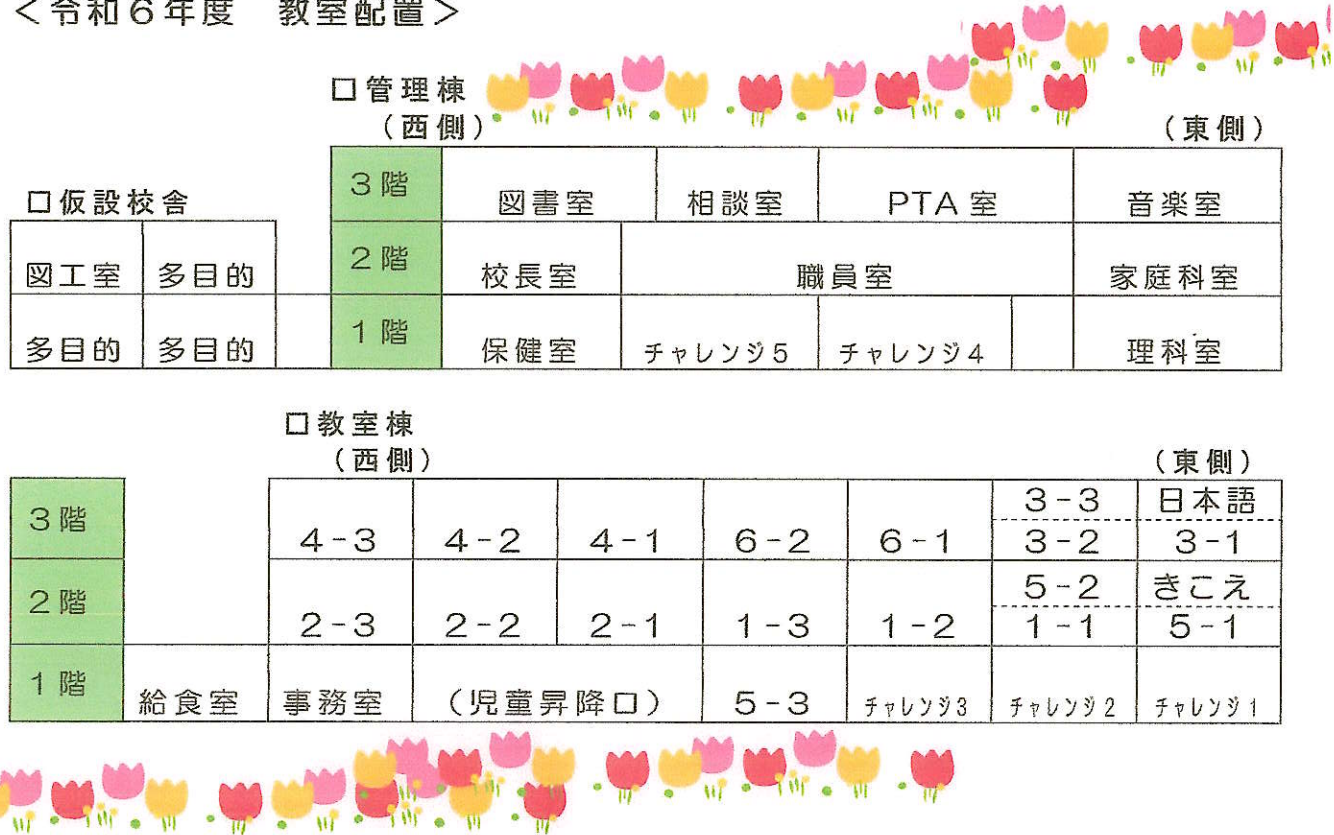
＜令和６年度　教室配置＞

□管理棟
（西側）　（東側）

| 3階 | 図書室 | 相談室 | PTA 室 | 音楽室 |
|---|---|---|---|---|
| 2階 | 校長室 | 職員室 | | 家庭科室 |
| 1階 | 保健室 | チャレンジ5 | チャレンジ4 | 理科室 |

□仮設校舎

| 図工室 | 多目的 |
|---|---|
| 多目的 | 多目的 |

□教室棟
（西側）　（東側）

| 3階 | | 4-3 | 4-2 | 4-1 | 6-2 | 6-1 | 3-3 / 3-2 | 日本語 / 3-1 |
|---|---|---|---|---|---|---|---|---|
| 2階 | | 2-3 | 2-2 | 2-1 | 1-3 | 1-2 | 5-2 / 1-1 | きこえ / 5-1 |
| 1階 | 給食室 | 事務室 | （児童昇降口） | | 5-3 | チャレンジ3 | チャレンジ2 | チャレンジ1 |